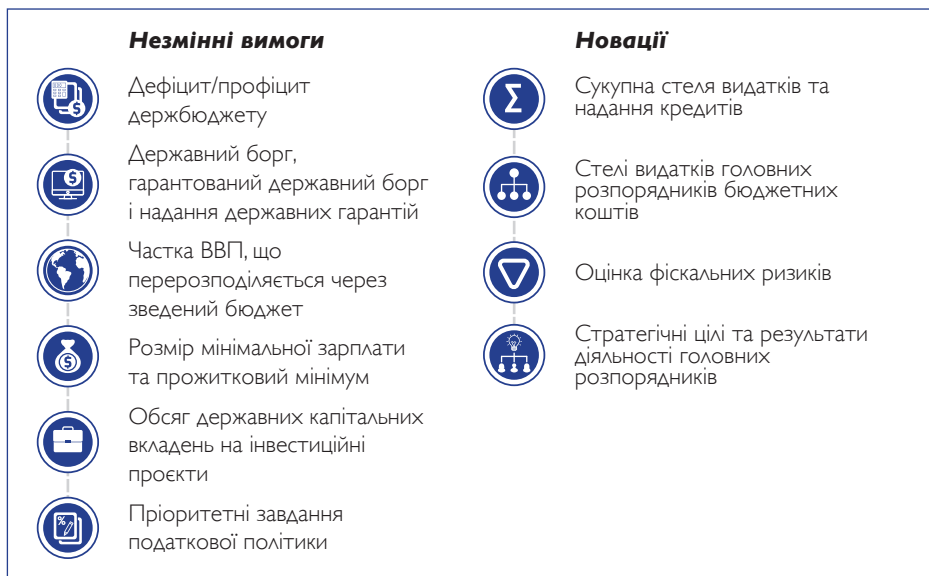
Незмінні вимоги

Дефіцит/профіцит держбюджету

Державний борг, гарантований державний борг і надання державних гарантій

Частка ВВП, що перерозподіляється через зведений бюджет

Розмір мінімальної зарплати та прожитковий мінімум

Обсяг державних капітальних вкладень на інвестиційні проєкти

Пріоритетні завдання податкової політики

Новації

Сукупна стеля видатків та надання кредитів

Стелі видатків головних розпорядників бюджетних коштів

Оцінка фіскальних ризиків

Стратегічні цілі та результати діяльності головних розпорядників